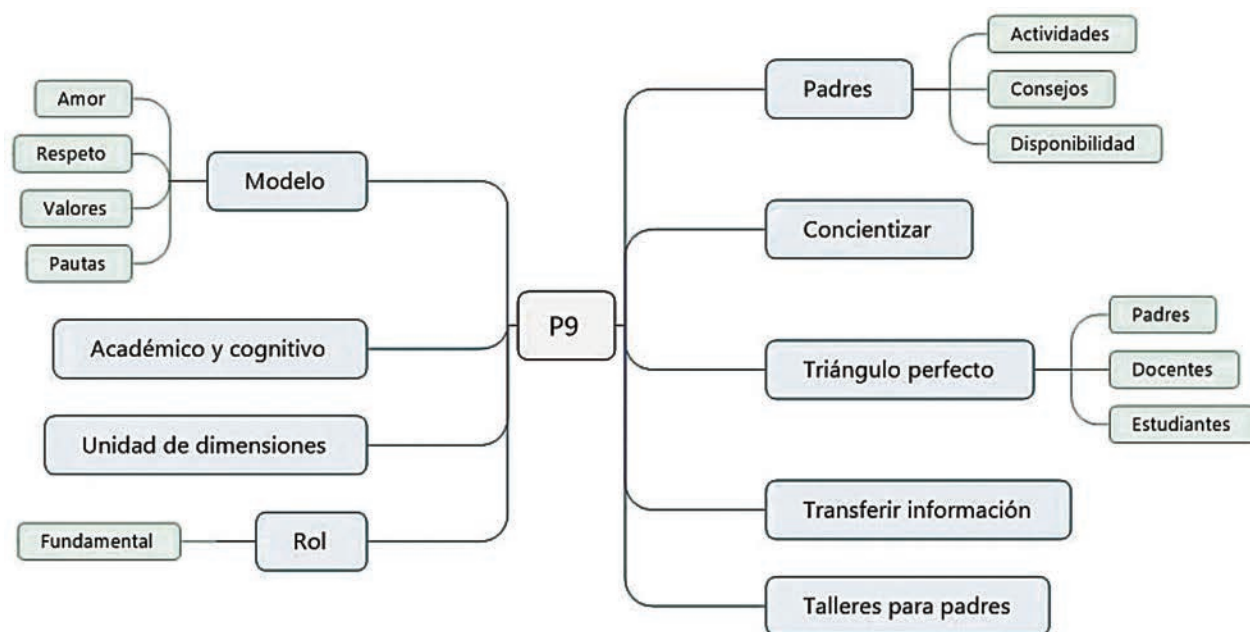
P9

Modelo
Amor
Respeto
Valores
Pautas

Académico y cognitivo

Unidad de dimensiones

Rol
Fundamental

Padres
Actividades
Consejos
Disponibilidad

Concientizar

Triángulo perfecto
Padres
Docentes
Estudiantes

Transferir información

Talleres para padres